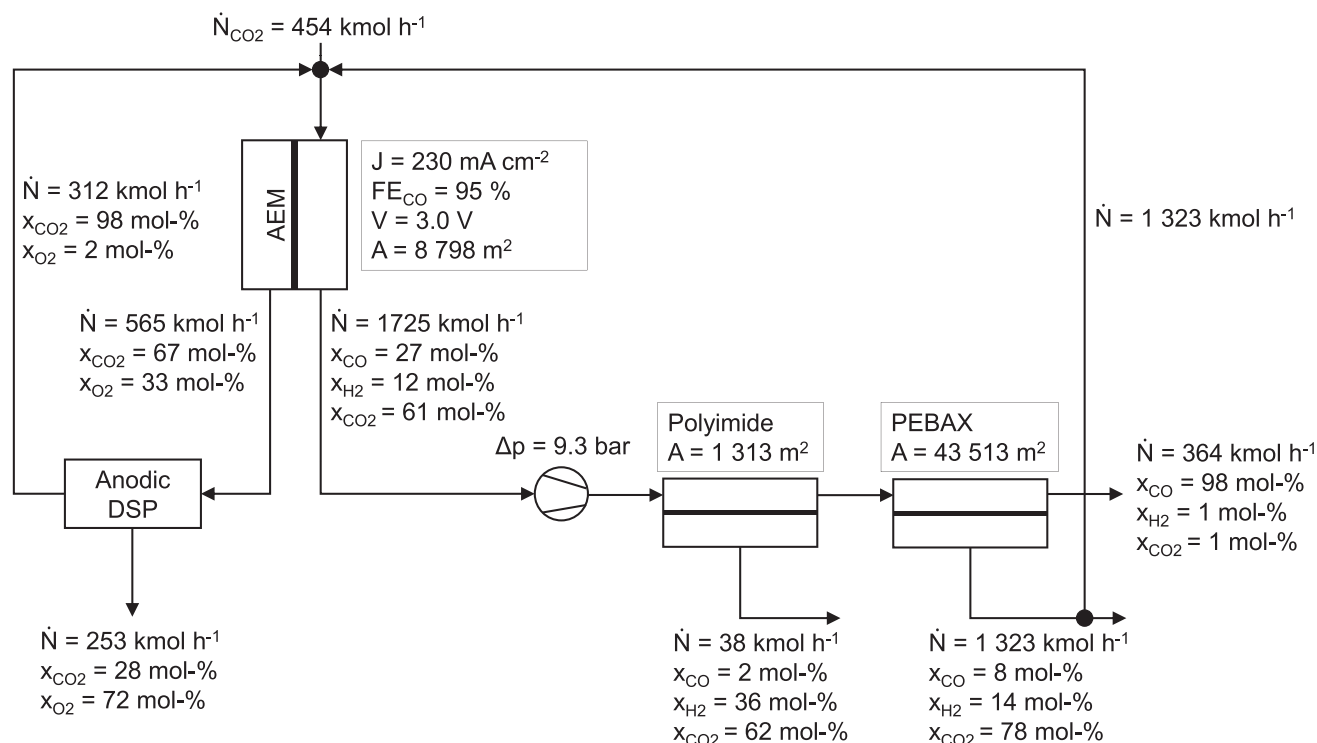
$\dot{N}_{CO2}$ = 454 kmol h$^{-1}$

AEM

J = 230 mA cm$^{-2}$
FE$_{CO}$ = 95 %
V = 3.0 V
A = 8 798 m$^2$

$\dot{N}$ = 312 kmol h$^{-1}$
x$_{CO2}$ = 98 mol-%
x$_{O2}$ = 2 mol-%

$\dot{N}$ = 1 323 kmol h$^{-1}$

$\dot{N}$ = 565 kmol h$^{-1}$
x$_{CO2}$ = 67 mol-%
x$_{O2}$ = 33 mol-%

$\dot{N}$ = 1725 kmol h$^{-1}$
x$_{CO}$ = 27 mol-%
x$_{H2}$ = 12 mol-%
x$_{CO2}$ = 61 mol-%

Δp = 9.3 bar

Polyimide
A = 1 313 m$^2$

PEBAX
A = 43 513 m$^2$

Anodic
DSP

$\dot{N}$ = 364 kmol h$^{-1}$
x$_{CO}$ = 98 mol-%
x$_{H2}$ = 1 mol-%
x$_{CO2}$ = 1 mol-%

$\dot{N}$ = 253 kmol h$^{-1}$
x$_{CO2}$ = 28 mol-%
x$_{O2}$ = 72 mol-%

$\dot{N}$ = 38 kmol h$^{-1}$
x$_{CO}$ = 2 mol-%
x$_{H2}$ = 36 mol-%
x$_{CO2}$ = 62 mol-%

$\dot{N}$ = 1 323 kmol h$^{-1}$
x$_{CO}$ = 8 mol-%
x$_{H2}$ = 14 mol-%
x$_{CO2}$ = 78 mol-%